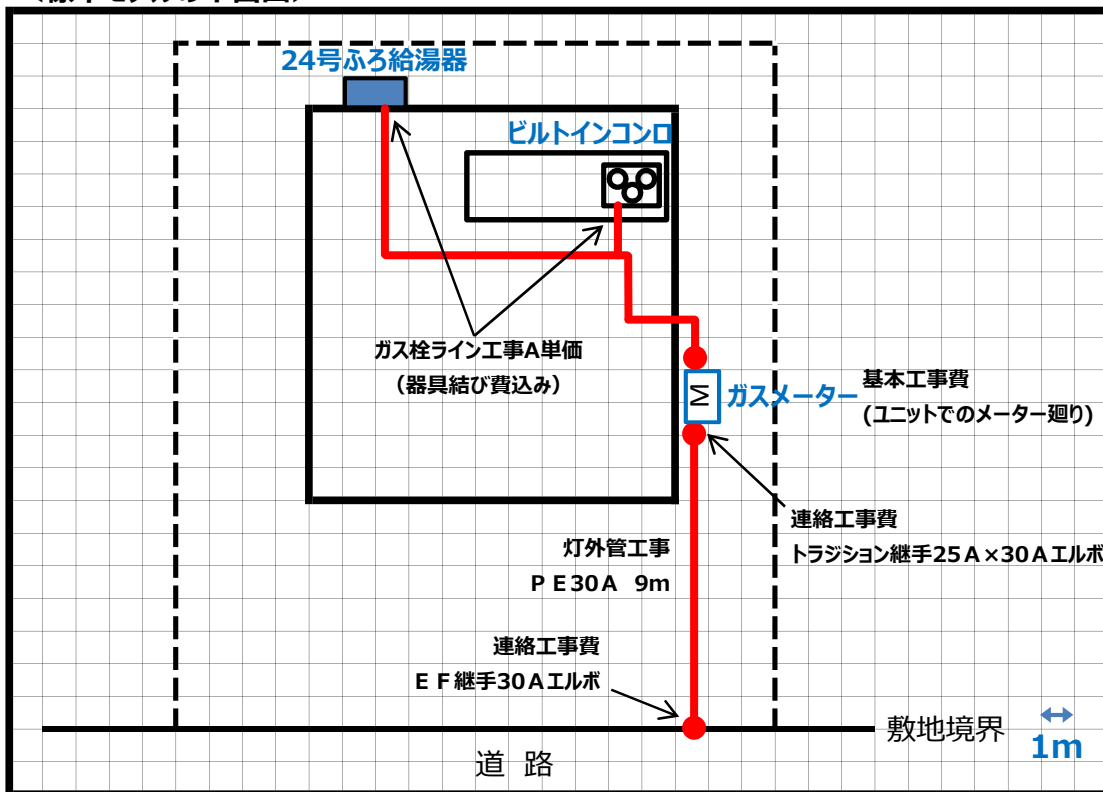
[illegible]

24号ふろ給湯器

ビルトインコンロ

ガス栓ライン工事A単価

（器具結び費込み）

M

ガスメーター

基本工事費

(ユニットでのメーター廻り)

連絡工事費

トラジション継手25Ａ×30Ａエルボ

灯外管工事

ＰＥ30Ａ　9m

連絡工事費

ＥＦ継手30Ａエルボ

敷地境界

1m

道　路